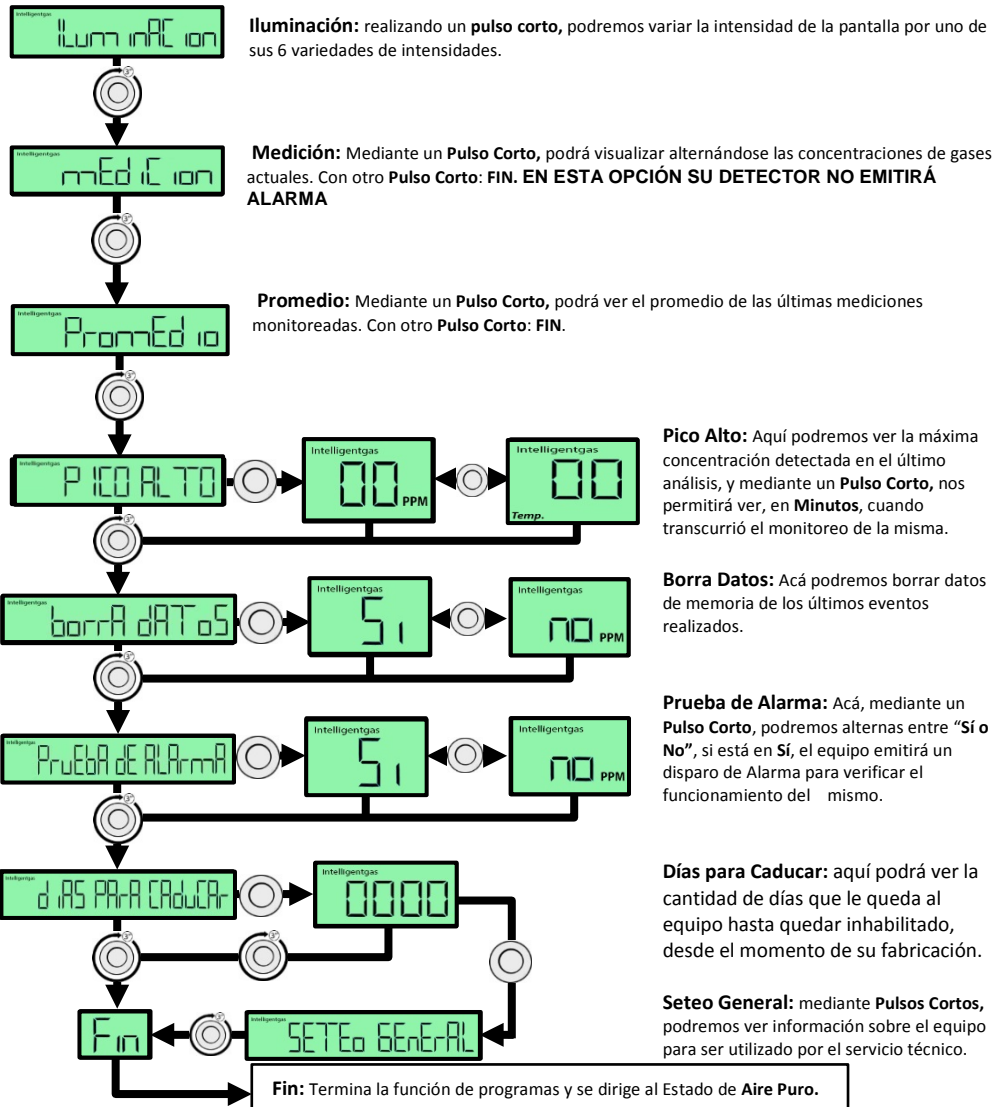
Intelligentgas
ILum inAC ion

Iluminación: realizando un pulso corto, podremos variar la intensidad de la pantalla por uno de sus 6 variedades de intensidades.

Intelligentgas
mEd iC ion

Medición: Mediante un Pulso Corto, podrá visualizar alternándose las concentraciones de gases actuales. Con otro Pulso Corto: FIN. EN ESTA OPCIÓN SU DETECTOR NO EMITIRÁ ALARMA

Intelligentgas
PromEd io

Promedio: Mediante un Pulso Corto, podrá ver el promedio de las últimas mediciones monitoreadas. Con otro Pulso Corto: FIN.

Intelligentgas
P ICO ALTO

Intelligentgas
00 PPM

Intelligentgas
00
Temp.

Pico Alto: Aquí podremos ver la máxima concentración detectada en el último análisis, y mediante un Pulso Corto, nos permitirá ver, en Minutos, cuando transcurrió el monitoreo de la misma.

Intelligentgas
borrA dATos

Intelligentgas
Si

Intelligentgas
no PPM

Borra Datos: Acá podremos borrar datos de memoria de los últimos eventos realizados.

Intelligentgas
PruEbA dE ALArmA

Intelligentgas
Si

Intelligentgas
no PPM

Prueba de Alarma: Acá, mediante un Pulso Corto, podremos alternas entre "Sí o No", si está en Sí, el equipo emitirá un disparo de Alarma para verificar el funcionamiento del mismo.

Intelligentgas
d IAS PArA CAduCAr

Intelligentgas
0000

Días para Caducar: aquí podrá ver la cantidad de días que le queda al equipo hasta quedar inhabilitado, desde el momento de su fabricación.

Fin

Intelligentgas
SETEo GEnErAL

Seteo General: mediante Pulsos Cortos, podremos ver información sobre el equipo para ser utilizado por el servicio técnico.

Fin: Termina la función de programas y se dirige al Estado de Aire Puro.